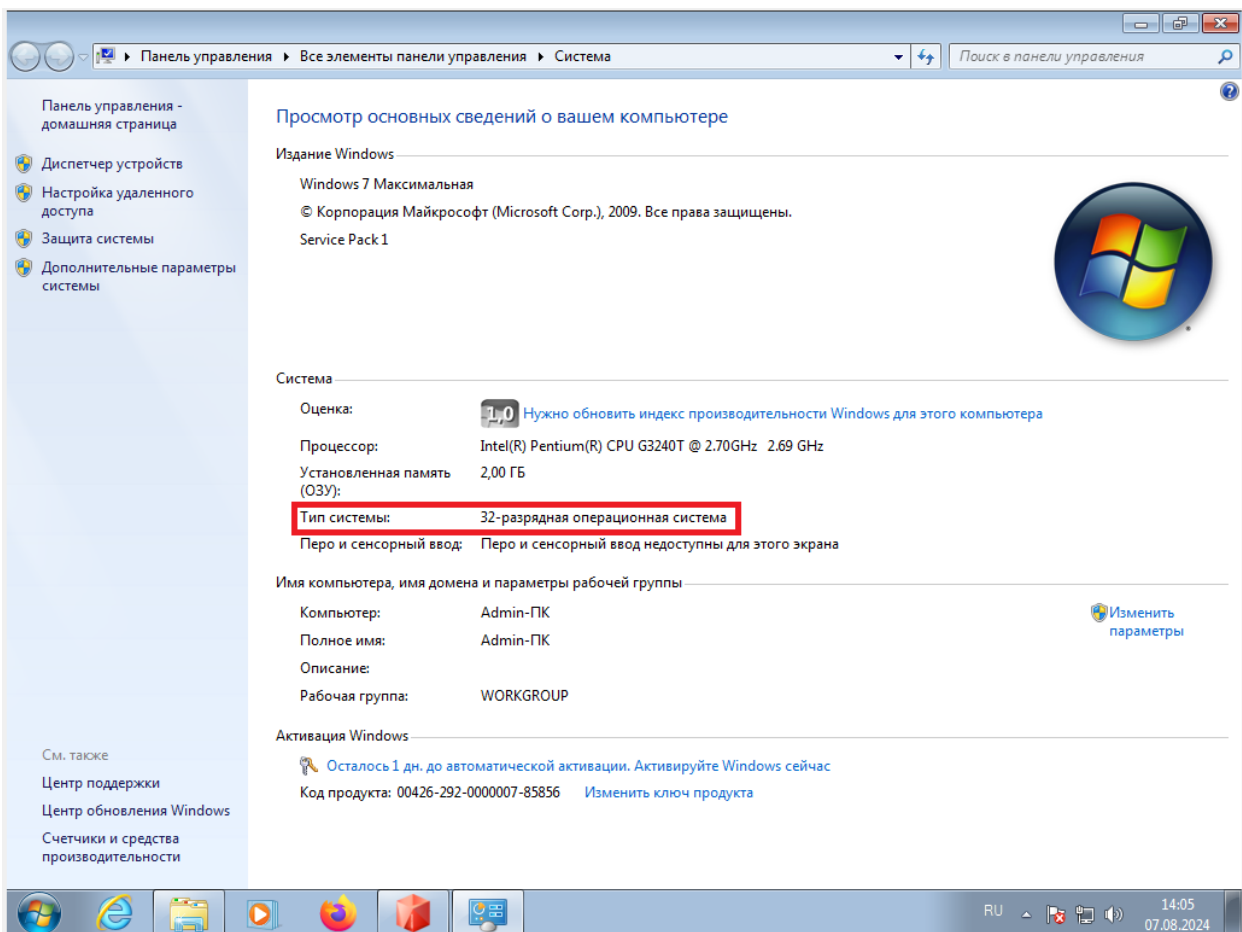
Панель управления ▸ Все элементы панели управления ▸ Система

Поиск в панели управления

Панель управления - домашняя страница

Диспетчер устройств

Настройка удаленного доступа

Защита системы

Дополнительные параметры системы

Просмотр основных сведений о вашем компьютере

Издание Windows

Windows 7 Максимальная

© Корпорация Майкрософт (Microsoft Corp.), 2009. Все права защищены.

Service Pack 1

Система

Оценка: 1,0 Нужно обновить индекс производительности Windows для этого компьютера

Процессор: Intel(R) Pentium(R) CPU G3240T @ 2.70GHz 2.69 GHz

Установленная память (ОЗУ): 2,00 ГБ

Тип системы: 32-разрядная операционная система

Перо и сенсорный ввод: Перо и сенсорный ввод недоступны для этого экрана

Имя компьютера, имя домена и параметры рабочей группы

Компьютер: Admin-ПК

Полное имя: Admin-ПК

Описание:

Рабочая группа: WORKGROUP

Изменить параметры

Активация Windows

Осталось 1 дн. до автоматической активации. Активируйте Windows сейчас

Код продукта: 00426-292-0000007-85856 Изменить ключ продукта

См. также

Центр поддержки

Центр обновления Windows

Счетчики и средства производительности

RU

14:05
07.08.2024